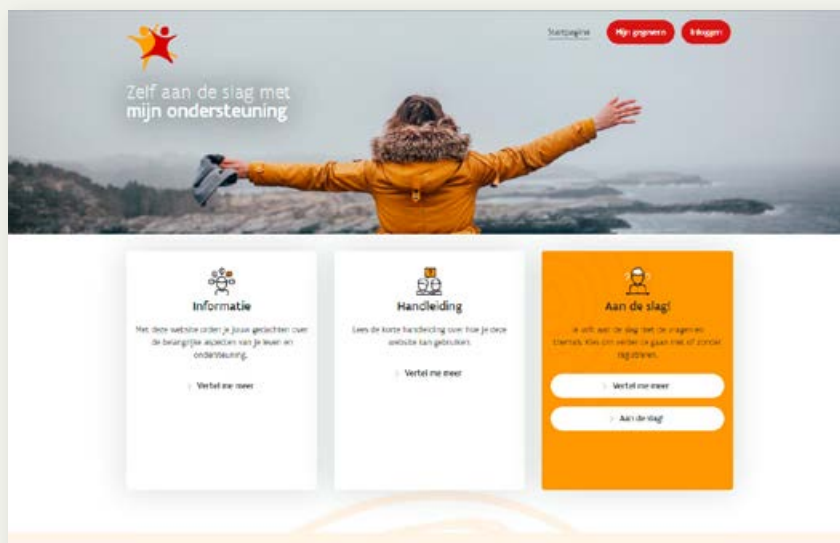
Startpagina Mijn gegevens Inloggen

Zelf aan de slag met mijn ondersteuning

Informatie

Met deze website orden je jouw gedachten over de belangrijke aspecten van je leven en ondersteuning.

Vertel me meer

Handleiding

Lees de korte handleiding over hoe je deze website kan gebruiken.

Vertel me meer

Aan de slag!

Je gaat aan de slag met de vragen en thema's. Kies om verder te gaan met of zonder registreren.

Vertel me meer

Aan de slag